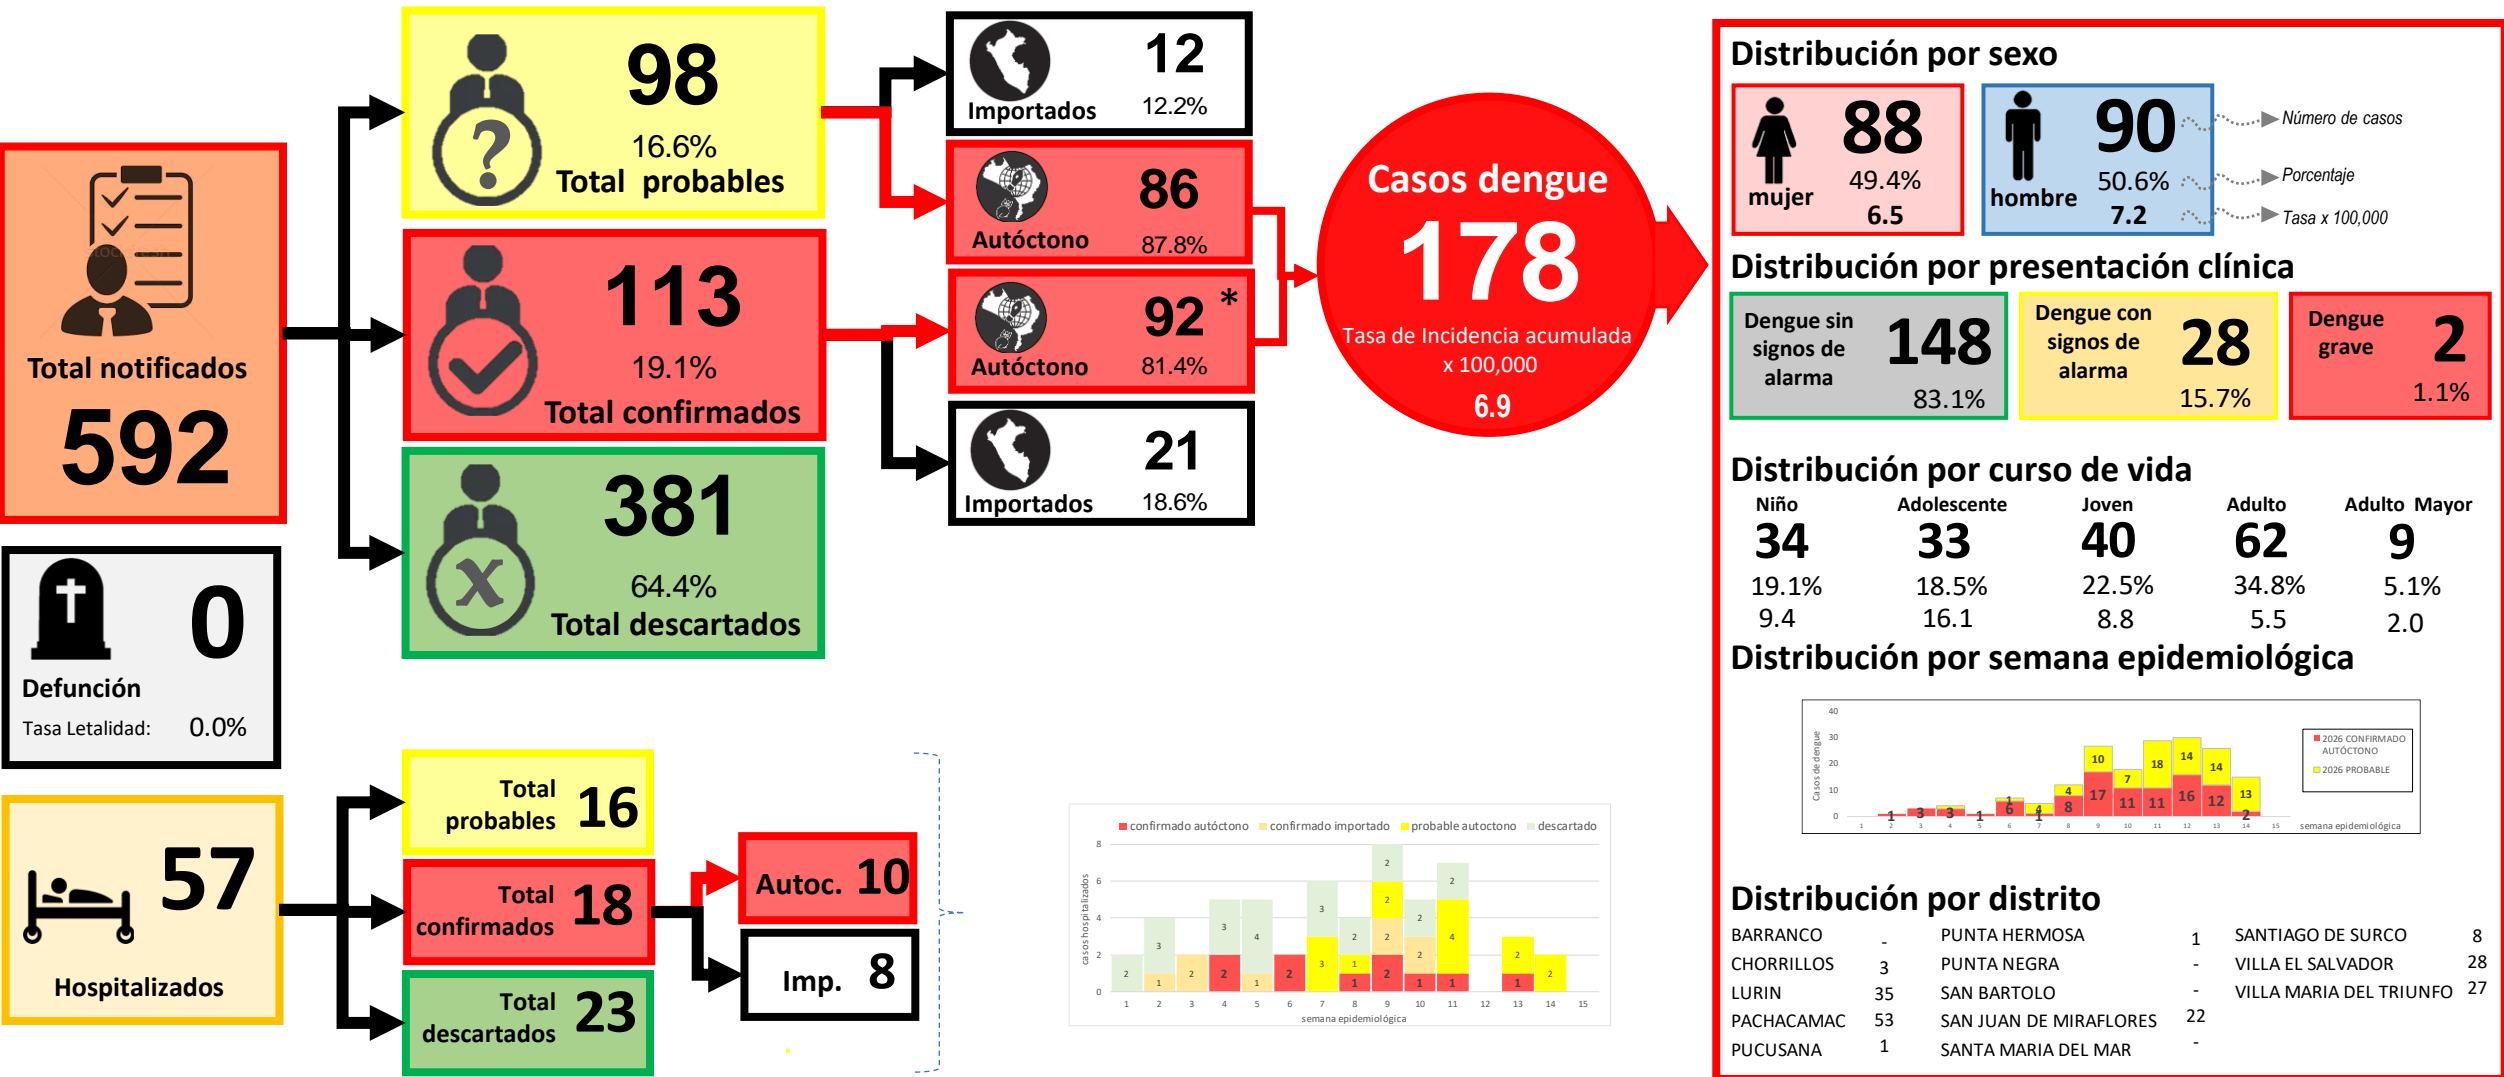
Total notificados
592

98
16.6%
Total probables

113
19.1%
Total confirmados

381
64.4%
Total descartados

Importados 12
12.2%

Autóctono 86
87.8%

Autóctono 92 *
81.4%

Importados 21
18.6%

Casos dengue
178
Tasa de Incidencia acumulada x 100,000
6.9

Defunción 0
Tasa Letalidad: 0.0%

57
Hospitalizados

Total probables 16
Total confirmados 18
Total descartados 23

Autoc. 10
Imp. 8

confirmado autóctono confirmado importado probable autoctono descartado

casos hospitalizados
semana epidemiológica

Distribución por sexo
mujer 88
49.4%
6.5
hombre 90
50.6%
7.2
Número de casos
Porcentaje
Tasa x 100,000

Distribución por presentación clínica
| Dengue sin signos de alarma | 148 | 83.1% |
|---|---|---|
| Dengue con signos de alarma | 28 | 15.7% |
| Dengue grave | 2 | 1.1% |

Distribución por curso de vida
| Niño | Adolescente | Joven | Adulto | Adulto Mayor |
|---|---|---|---|---|
| 34 | 33 | 40 | 62 | 9 |
| 19.1% | 18.5% | 22.5% | 34.8% | 5.1% |
| 9.4 | 16.1 | 8.8 | 5.5 | 2.0 |

Distribución por semana epidemiológica
2026 CONFIRMADO AUTÓCTONO
2026 PROBABLE
Casos de dengue
semana epidemiológica

Distribución por distrito
| BARRANCO | - | PUNTA HERMOSA | 1 | SANTIAGO DE SURCO | 8 |
|---|---|---|---|---|---|
| CHORRILLOS | 3 | PUNTA NEGRA | - | VILLA EL SALVADOR | 28 |
| LURIN | 35 | SAN BARTOLO | - | VILLA MARIA DEL TRIUNFO | 27 |
| PACHACAMAC | 53 | SAN JUAN DE MIRAFLORES | 22 | | |
| PUCUSANA | 1 | SANTA MARIA DEL MAR | - | | |